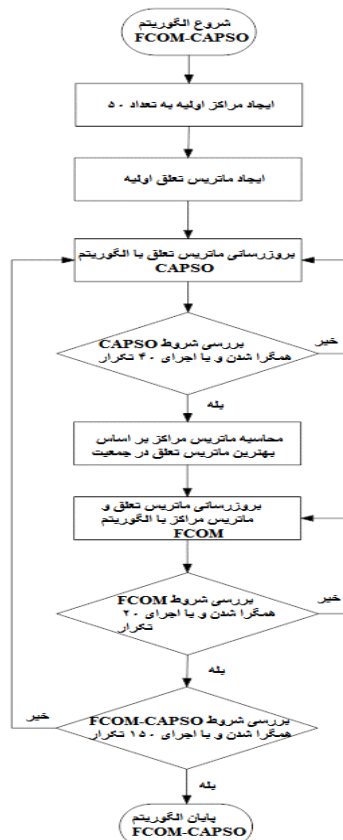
شروع الگوریتم
FCOM-CAPSO

ایجاد مراکز اولیه به تعداد ۵۰

ایجاد ماتریس تعلق اولیه

بروزرسانی ماتریس تعلق با الگوریتم
CAPSO

بررسی شروط CAPSO
همگرا شدن و یا اجرای ۴۰ تکرار

خیر

بله

محاسبه ماتریس مراکز بر اساس
بهترین ماتریس تعلق در جمعیت

بروزرسانی ماتریس تعلق و
ماتریس مراکز با الگوریتم
FCOM

بررسی شروط FCOM
همگرا شدن و یا اجرای ۲۰
تکرار

خیر

بله

خیر

بررسی شروط FCOM-CAPSO
همگرا شدن و یا اجرای ۱۵۰ تکرار

بله

پایان الگوریتم
FCOM-CAPSO